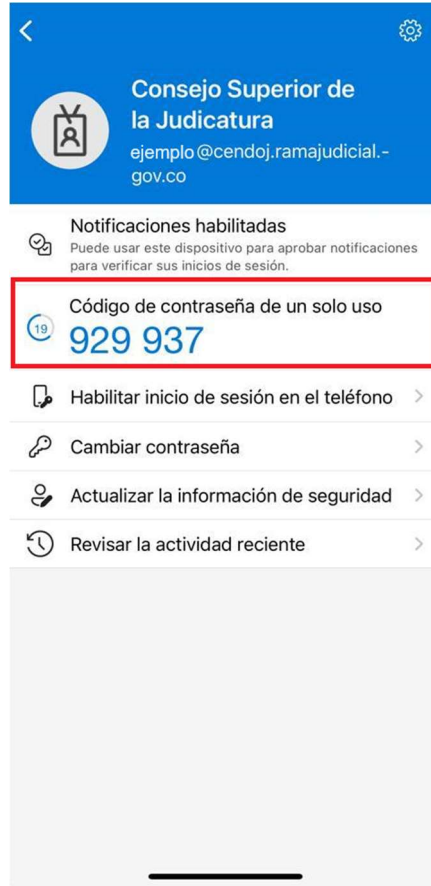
Consejo Superior de la Judicatura

ejemplo@cendoj.ramajudicial.-gov.co

Notificaciones habilitadas

Puede usar este dispositivo para aprobar notificaciones para verificar sus inicios de sesión.

19

Código de contraseña de un solo uso

929 937

Habilitar inicio de sesión en el teléfono

Cambiar contraseña

Actualizar la información de seguridad

Revisar la actividad reciente